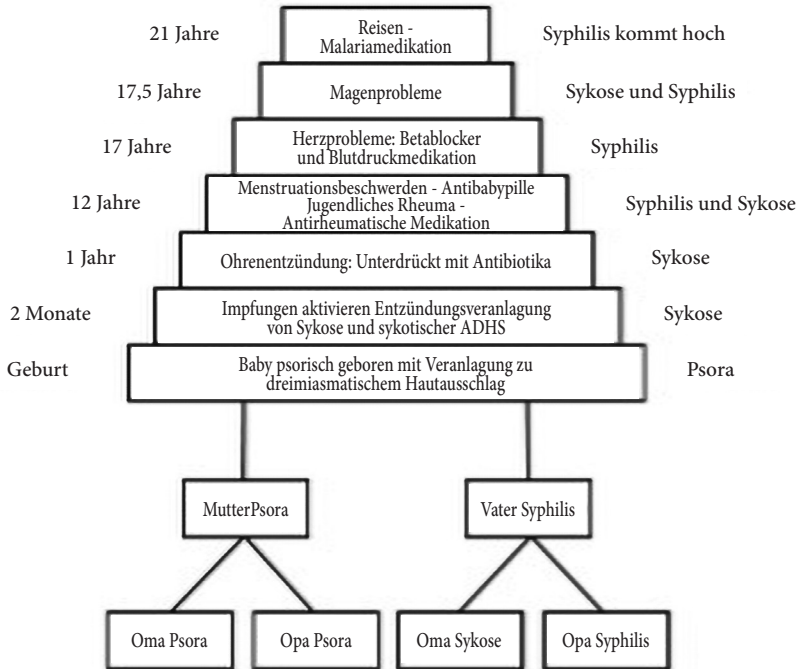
21 Jahre
Reisen - Malariamedikation
Syphilis kommt hoch

17,5 Jahre
Magenprobleme
Sykose und Syphilis

17 Jahre
Herzprobleme: Betablocker und Blutdruckmedikation
Syphilis

12 Jahre
Menstruationsbeschwerden - Antibabypille Jugendliches Rheuma - Antirheumatische Medikation
Syphilis und Sykose

1 Jahr
Ohrenentzündung: Unterdrückt mit Antibiotika
Sykose

2 Monate
Impfungen aktivieren Entzündungsveranlagung von Sykose und sykotischer ADHS
Sykose

Geburt
Baby psorisch geboren mit Veranlagung zu dreimiasmatischem Hautausschlag
Psora

MutterPsora
Vater Syphilis

Oma Psora
Opa Psora
Oma Sykose
Opa Syphilis